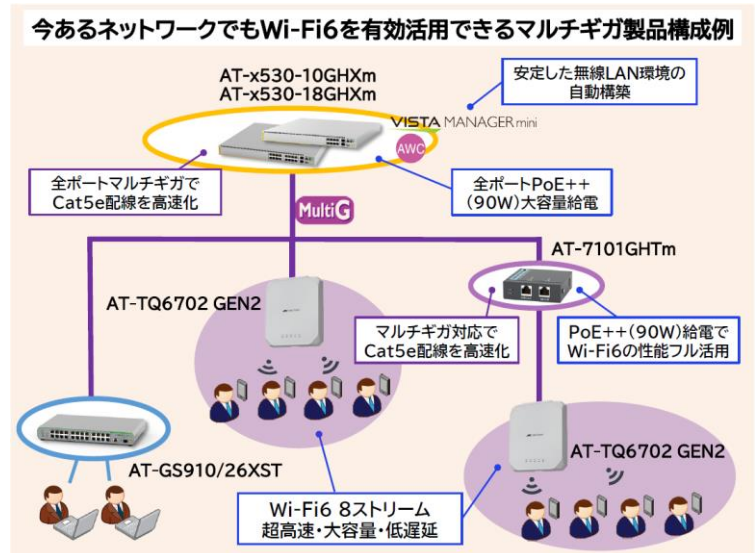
今あるネットワークでもWi-Fi6を有効活用できるマルチギガ製品構成例

AT-x530-10GHXm
AT-x530-18GHXm

安定した無線LAN環境の自動構築

VISTA MANAGER mini

AWC

全ポートマルチギガでCat5e配線を高速化

全ポートPoE++（90W）大容量給電

MultiG

AT-7101GHTm

AT-TQ6702 GEN2

マルチギガ対応でCat5e配線を高速化

PoE++（90W）給電でWi-Fi6の性能フル活用

AT-GS910/26XST

AT-TQ6702 GEN2

Wi-Fi6 8ストリーム
超高速・大容量・低遅延